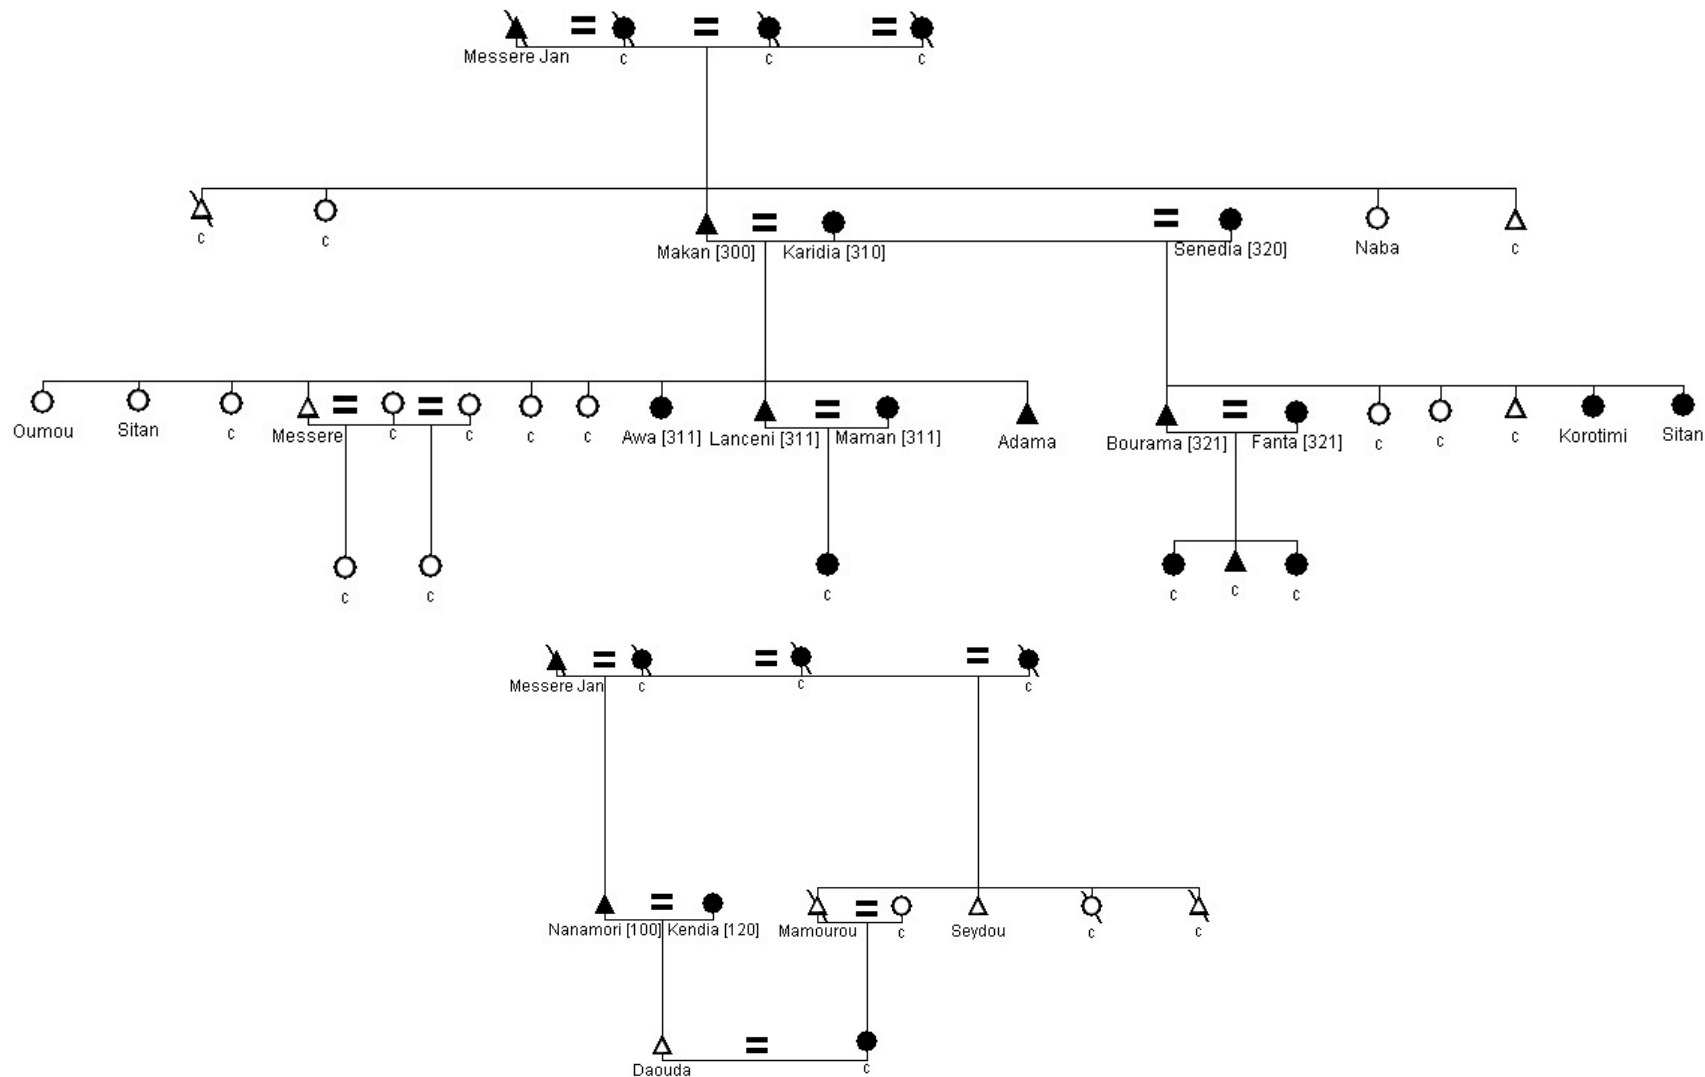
Messere Jan
=
c
=
c
=
c

c
c
Makan [300]
=
Karidia [310]
=
Senedia [320]
Naba
c

Oumou
Sitan
c
Messere
=
c
=
c
c
c
Awa [311]
Lanceni [311]
=
Maman [311]
Adama
Bourama [321]
=
Fanta [321]
c
c
c
Korotimi
Sitan

c
c
c
c
c
c

Messere Jan
=
c
=
c
=
c

Nanamori [100]
=
Kendia [120]
Mamourou
=
c
Seydou
c
c

Daouda
=
c